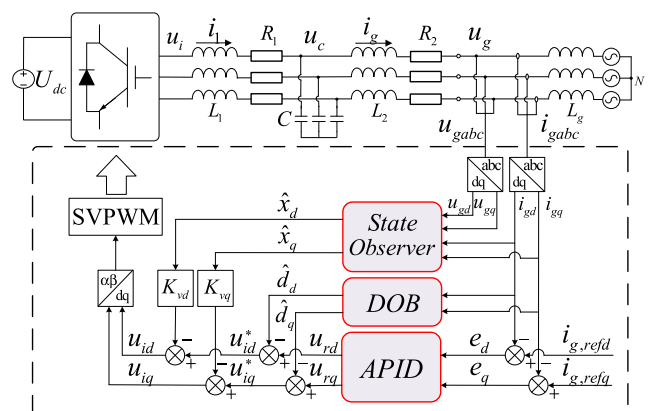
$U_{dc}$

$u_i$

$i_1$

$R_1$

$u_c$

$i_g$

$R_2$

$u_g$

$L_1$

$C$

$L_2$

$L_g$

$N$

$u_{gabc}$

$i_{gabc}$

abc

dq

abc

dq

SVPWM

$\hat{x}_d$

$\hat{x}_q$

State Observer

$u_{gd}$ $u_{gq}$

$i_{gd}$ $i_{gq}$

αβ

dq

$K_{vd}$

$K_{vq}$

$\hat{d}_d$

$\hat{d}_q$

DOB

$u_{id}$

$u_{id}^*$

$u_{rd}$

$e_d$

$i_{g,refd}$

APID

$u_{iq}$

$u_{iq}^*$

$u_{rq}$

$e_q$

$i_{g,refq}$